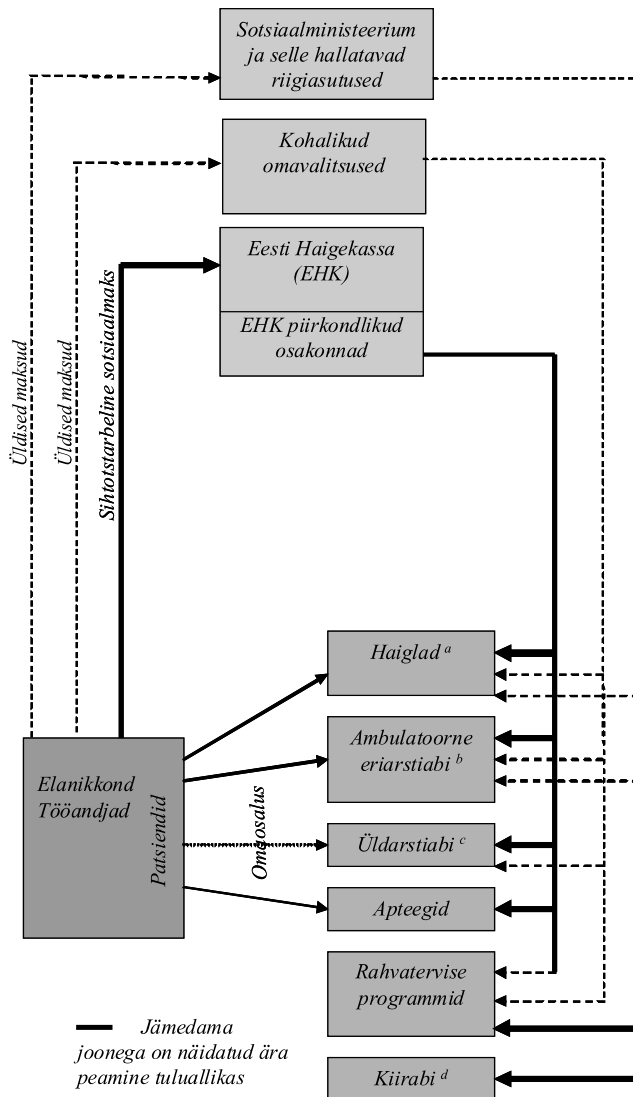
Sotsiaalministeerium ja selle hallatavad riigiasutused

Kohalikud omavalitsused

Eesti Haigekassa (EHK)

EHK piirkondlikud osakonnad

Üldised maksud

Üldised maksud

Sihtotstarbeline sotsiaalmaks

Haiglad $^a$

Ambulatoorne eriarstiabi $^b$

Üldarstiabi $^c$

Apteegid

Rahvatervise programmid

Kiirabi $^d$

Elanikkond Tööandjad

Patsiendid

Omaosalus

Jämedama joonega on näidatud ära peamine tuluallikas